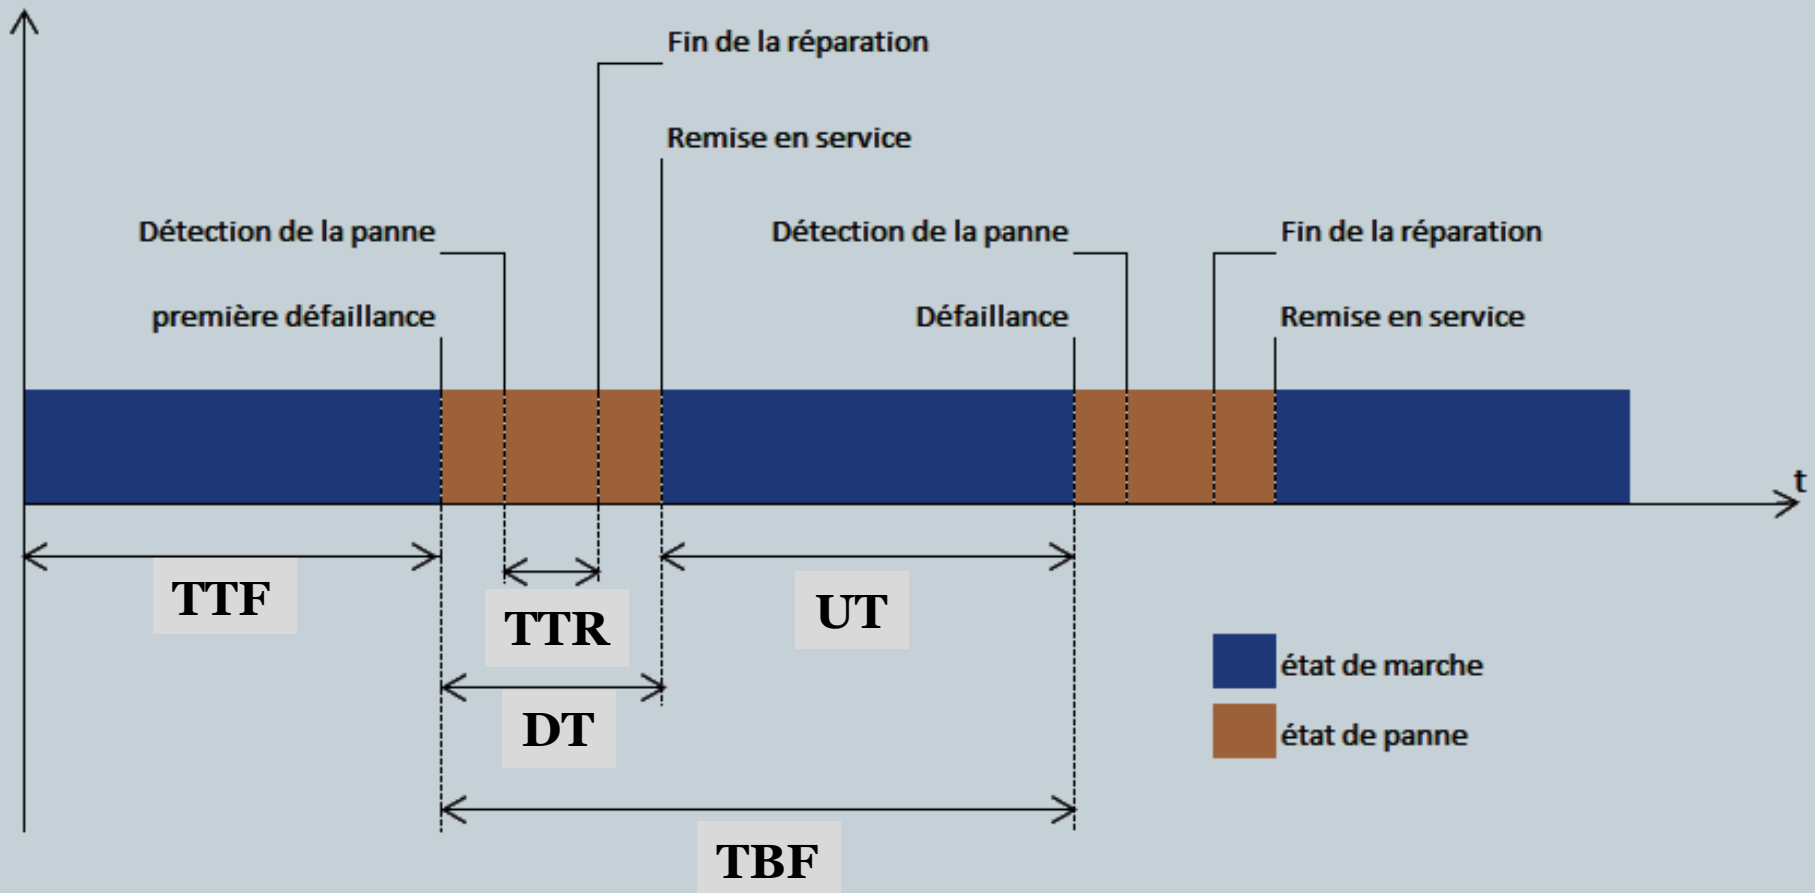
Fin de la réparation

Remise en service

Détection de la panne

première défaillance

Détection de la panne

Défaillance

Fin de la réparation

Remise en service

t

TTF

TTR

UT

DT

TBF

état de marche

état de panne